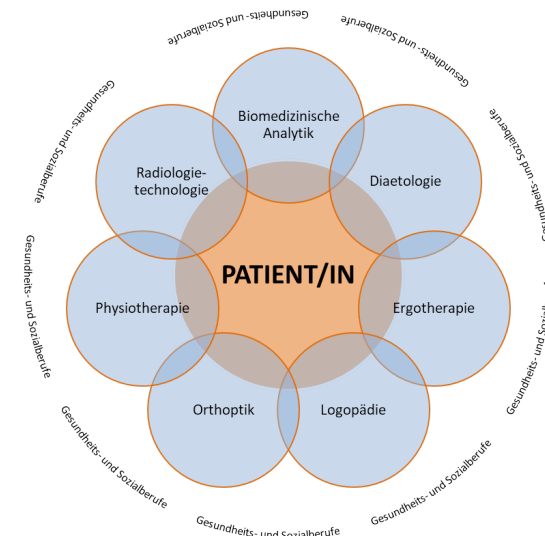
Gesundheits- und Sozialberufe

Gesundheits- und Sozialberufe

Gesundheits- und Sozialberufe

Gesundheits- und Sozialberufe

Gesundheits- und Sozialberufe

Biomedizinische Analytik

Radiologietechnologie

Diaetologie

PATIENT/IN

Physiotherapie

Ergotherapie

Orthoptik

Logopädie

Gesundheits- und Sozialberufe

Gesundheits- und Sozialberufe

Gesundheits- und Sozialberufe

Gesundheits- und Sozialberufe

Gesundheits- und Sozialberufe